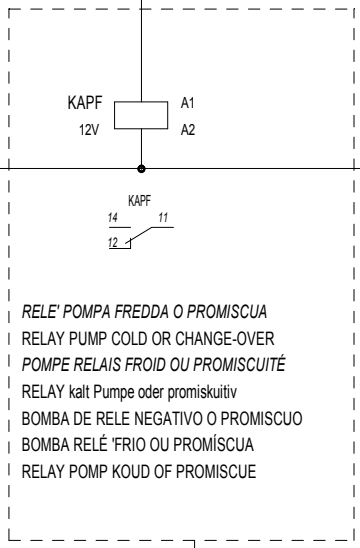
KAPF
12V
A1
A2

KAPF
14
11
12

RELE' POMPA FREDDA O PROMISCUA
RELAY PUMP COLD OR CHANGE-OVER
POMPE RELAIS FROID OU PROMISCUITÉ
RELAY kalt Pumpe oder promiskuitiv
BOMBA DE RELE NEGATIVO O PROMISCUO
BOMBA RELÉ 'FRIO OU PROMÍSCUA
RELAY POMP KOUD OF PROMISCUE